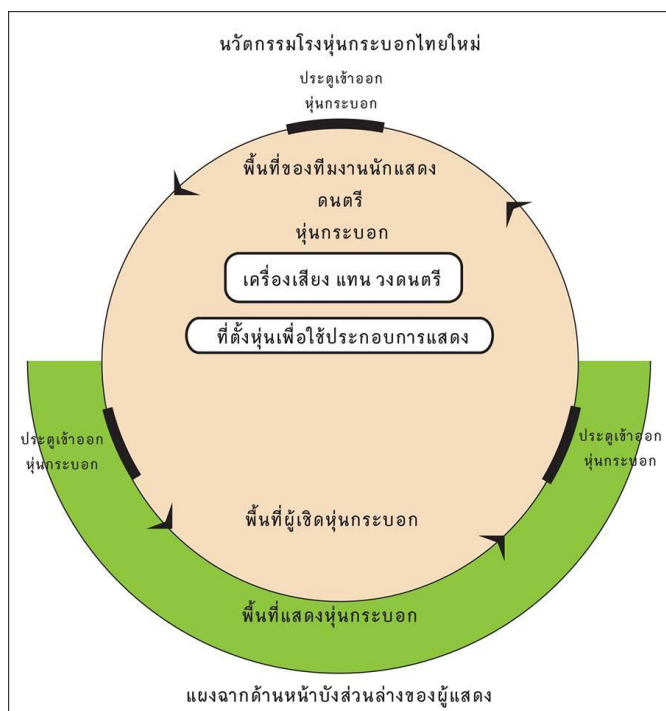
นวัตกรรมโรงหุ่นกระบอกไทยใหม่

ประตูเข้าออก
หุ่นกระบอก

พื้นที่ของทีมงานนักแสดง
ดนตรี
หุ่นกระบอก

เครื่องเสียง แทน วงดนตรี

ที่ตั้งหุ่นเพื่อใช้ประกอบการแสดง

ประตูเข้าออก
หุ่นกระบอก

ประตูเข้าออก
หุ่นกระบอก

พื้นที่ผู้เชิดหุ่นกระบอก

พื้นที่แสดงหุ่นกระบอก

แผงฉากด้านหน้าบังส่วนล่างของผู้แสดง